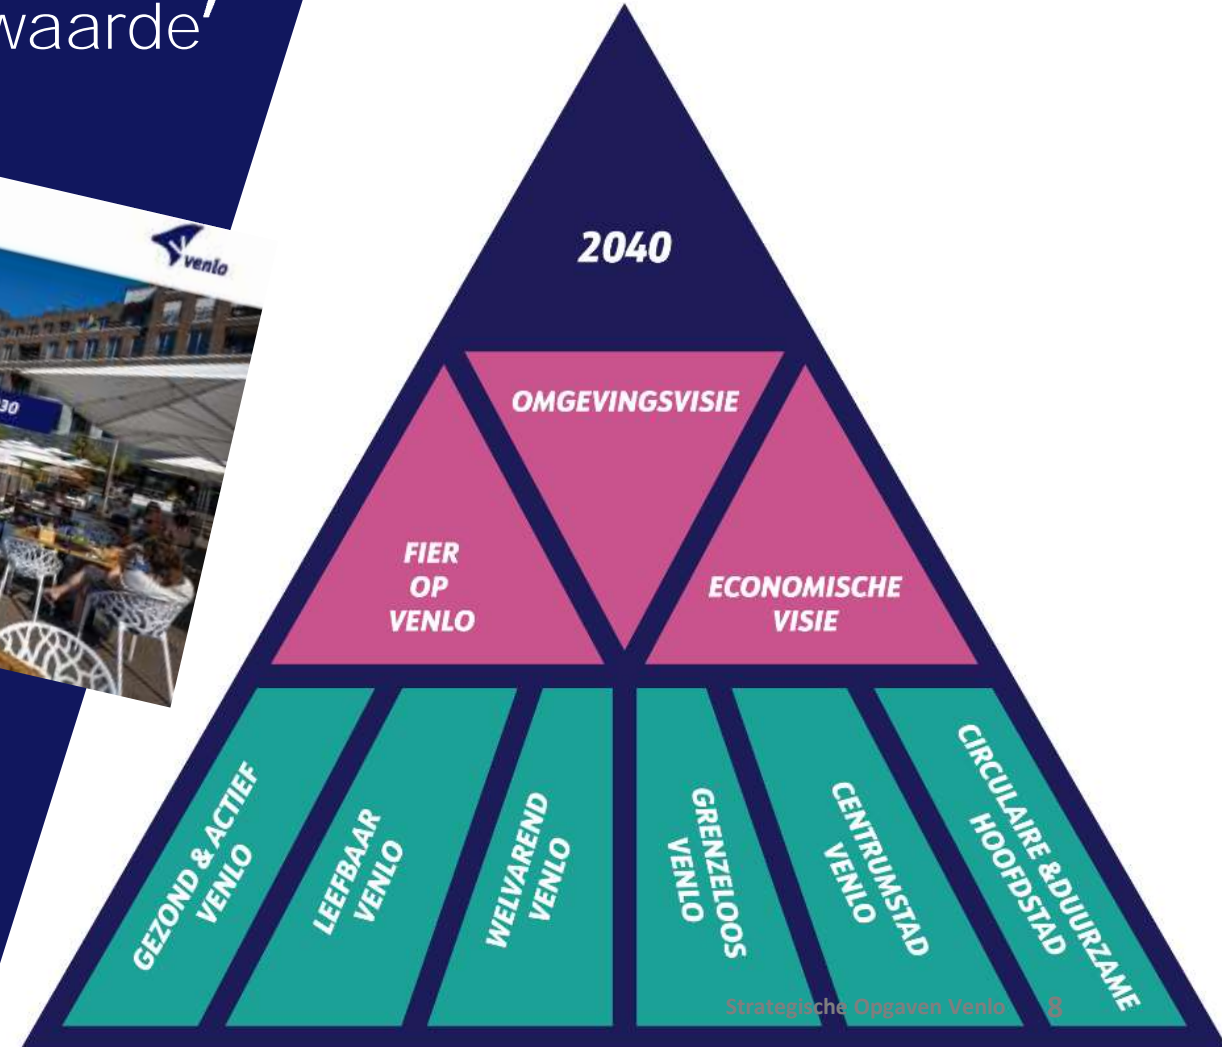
waarde'

venlo

30

2040

OMGEVINGSVISIE

FIER OP VENLO

ECONOMISCHE VISIE

GEZOND & ACTIEF VENLO

LEEFBAAR VENLO

WELVAREND VENLO

GRENZELOOS VENLO

CENTRUMSTAD VENLO

CIRCULAIRE &DUURZAME HOOFDSTAD

Strategische Opgaven Venlo 8